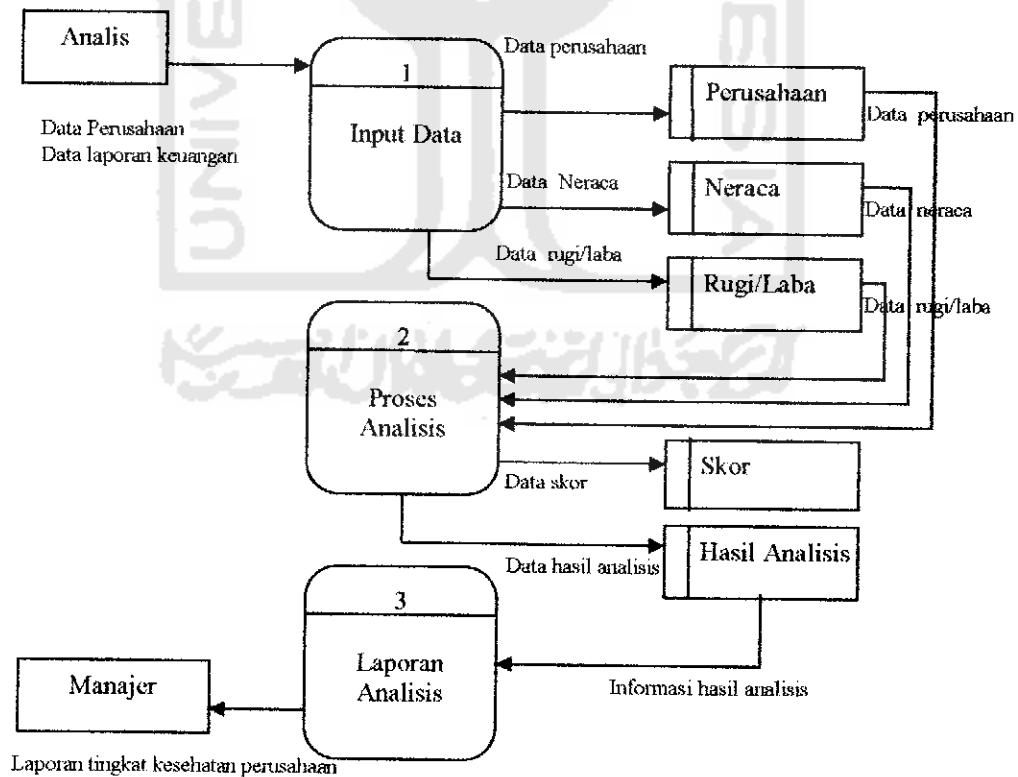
Analis

Data Perusahaan
Data laporan keuangan

1
Input Data

Data perusahaan

Perusahaan

Data perusahaan

Data Neraca

Neraca

Data neraca

Data rugi/laba

Rugi/Laba

Data rugi/laba

2
Proses Analisis

Data skor

Skor

Data hasil analisis

Hasil Analisis

3
Laporan Analisis

Informasi hasil analisis

Manajer

Laporan tingkat kesehatan perusahaan